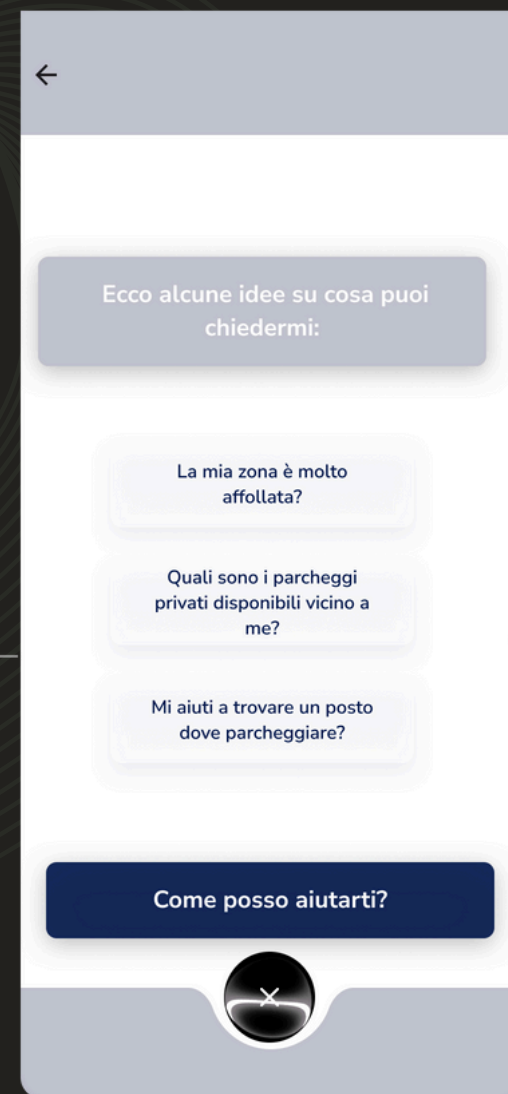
←

Ecco alcune idee su cosa puoi chiedermi:

La mia zona è molto affollata?

Quali sono i parcheggi privati disponibili vicino a me?

Mi aiuti a trovare un posto dove parcheggiare?

Come posso aiutarti?